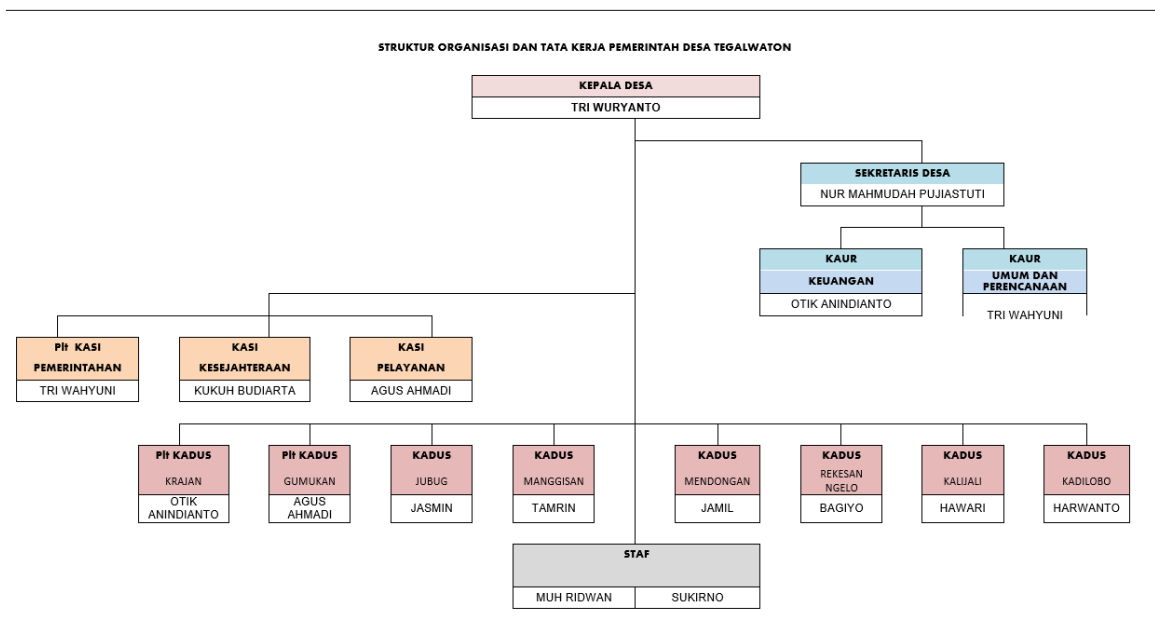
STRUKTUR ORGANISASI DAN TATA KERJA PEMERINTAH DESA TEGALWATON

KEPALA DESA
TRI WURYANTO

SEKRETARIS DESA
NUR MAHMUDAH PUJIASTUTI

KAUR
KEUANGAN
OTIK ANINDIANTO

KAUR
UMUM DAN PERENCANAAN
TRI WAHYUNI

Plt KASI
PEMERINTAHAN
TRI WAHYUNI

KASI
KESEJAHTERAAN
KUKUH BUDIARTA

KASI
PELAYANAN
AGUS AHMADI

Plt KADUS
KRAJAN
OTIK ANINDIANTO

Plt KADUS
GUMUKAN
AGUS AHMADI

KADUS
JUBUG
JASMIN

KADUS
MANGGISAN
TAMRIN

KADUS
MENDONGAN
JAMIL

KADUS
REKESAN NGELO
BAGIYO

KADUS
KALIJALI
HAWARI

KADUS
KADILOBO
HARWANTO

STAF
MUH RIDWAN
SUKIRNO